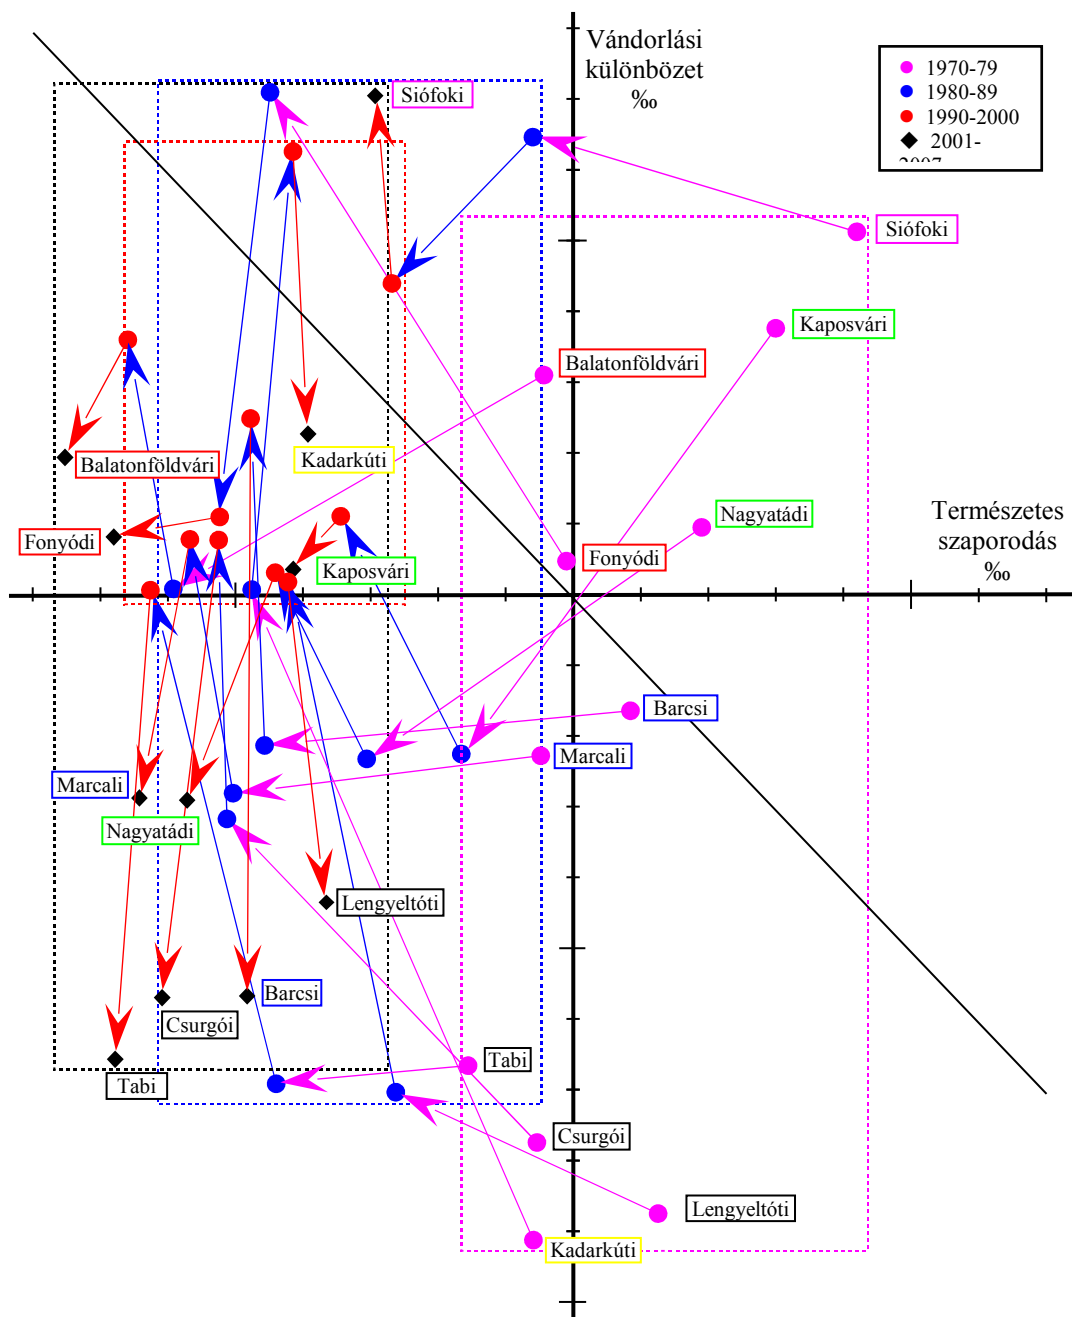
Vándorlási különbözet ‰

1970-79
1980-89
1990-2000
2001-
2007

Siófoki
Siófoki
Kaposvári
Balatonföldvári
Kadarkúti
Balatonföldvári
Nagyatádi
Természetes szaporodás ‰
Fonyódi
Fonyódi
Kaposvári
Barcsi
Marcali
Marcali
Nagyatádi
Lengyeltóti
Barcsi
Csurgói
Tabi
Tabi
Csurgói
Lengyeltóti
Kadarkúti